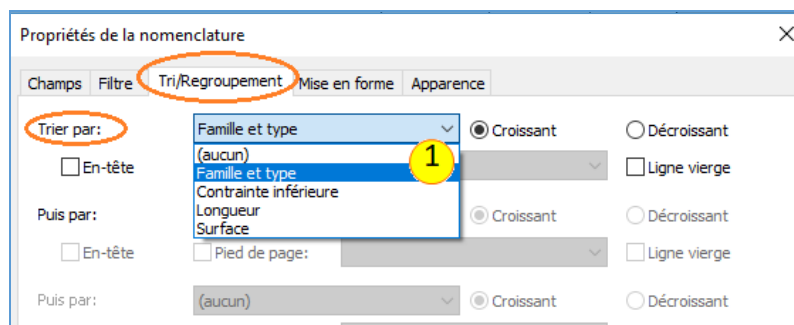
Propriétés de la nomenclature

Champs | Filtre | Tri/Regroupement | Mise en forme | Apparence

Trier par: Famille et type ◉ Croissant ○ Décroissant

☐ En-tête

(aucun)
Famille et type
Contrainte inférieure
Longueur
Surface

1

☐ Ligne vierge

Puis par: ◉ Croissant ○ Décroissant

☐ En-tête ☐ Pied de page: ☐ Ligne vierge

Puis par: (aucun) ◉ Croissant ○ Décroissant